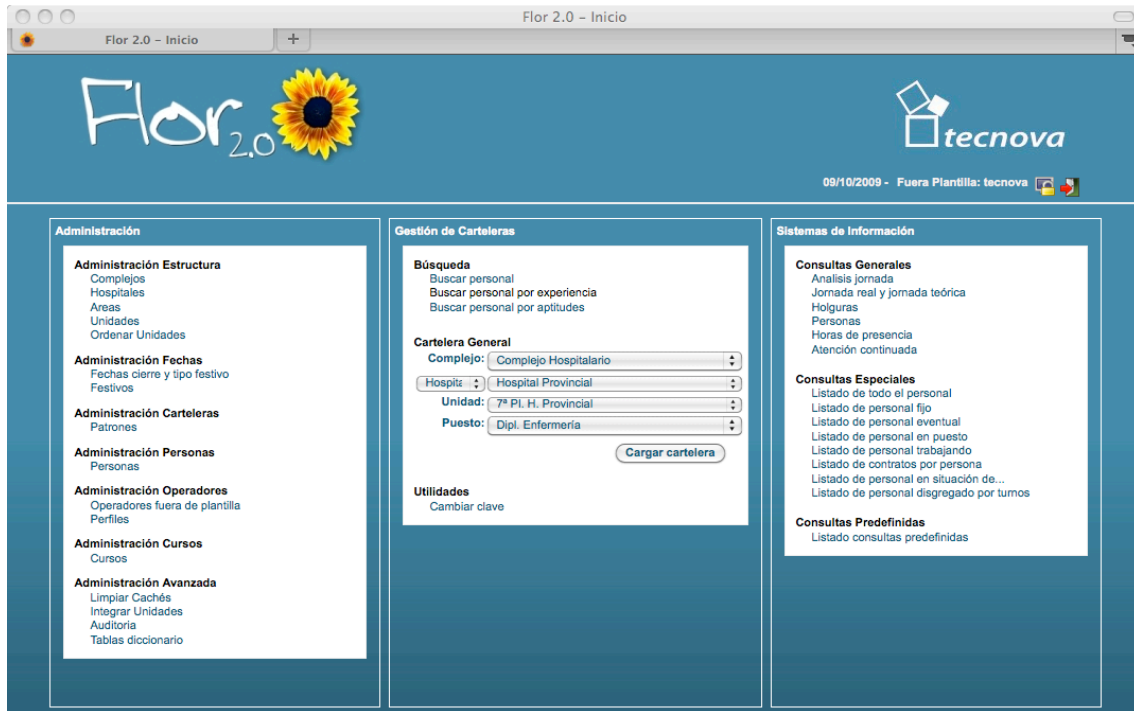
Flor 2.0 – Inicio

Flor 2.0 – Inicio +

Flor 2.0

tecnova

09/10/2009 - Fuera Plantilla: tecnova

Administración

Administración Estructura
Complejos
Hospitales
Areas
Unidades
Ordenar Unidades

Administración Fechas
Fechas cierre y tipo festivo
Festivos

Administración Carteleras
Patrones

Administración Personas
Personas

Administración Operadores
Operadores fuera de plantilla
Perfiles

Administración Cursos
Cursos

Administración Avanzada
Limpiar Cachés
Integrar Unidades
Auditoria
Tablas diccionario

Gestión de Carteleras

Búsqueda
Buscar personal
Buscar personal por experiencia
Buscar personal por aptitudes

Cartelera General
Complejo: Complejo Hospitalario
Hospita Hospital Provincial
Unidad: 7ª Pl. H. Provincial
Puesto: Dipl. Enfermería
Cargar cartelera

Utilidades
Cambiar clave

Sistemas de Información

Consultas Generales
Analisis jornada
Jornada real y jornada teórica
Holguras
Personas
Horas de presencia
Atención continuada

Consultas Especiales
Listado de todo el personal
Listado de personal fijo
Listado de personal eventual
Listado de personal en puesto
Listado de personal trabajando
Listado de contratos por persona
Listado de personal en situación de...
Listado de personal disgregado por turnos

Consultas Predefinidas
Listado consultas predefinidas